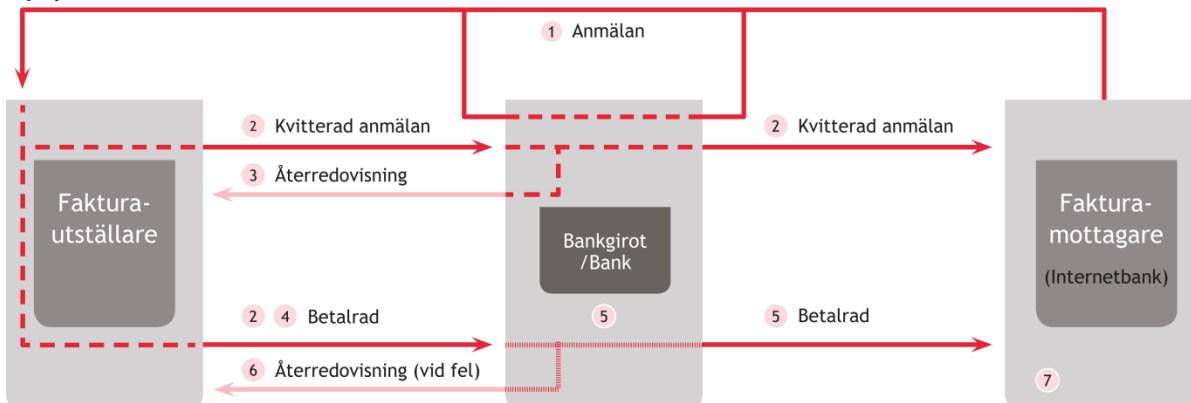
1 Anmälan

2 Kvitterad anmälan

3 Återredovisning

2 Kvitterad anmälan

Faktura-utställare

Bankgirot /Bank

Faktura-mottagare (Internetbank)

2 4 Betalrad

5

5 Betalrad

6 Återredovisning (vid fel)

7